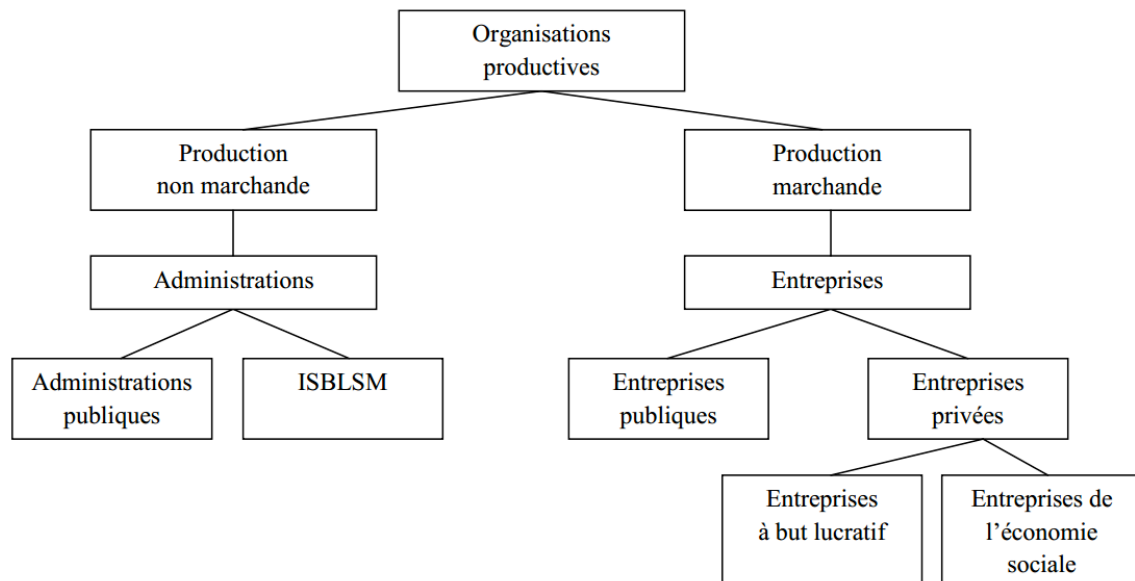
Organisations productives

Production non marchande

Production marchande

Administrations

Entreprises

Administrations publiques

ISBLSM

Entreprises publiques

Entreprises privées

Entreprises à but lucratif

Entreprises de l'économie sociale